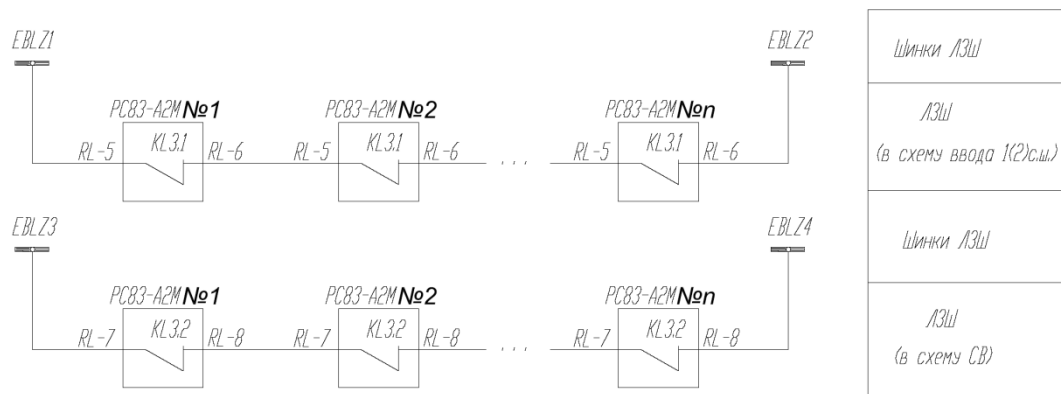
EBLZ1

EBLZ2

PC83-A2M №1

PC83-A2M №2

PC83-A2M №n

RL-5 KL3.1 RL-6 RL-5 KL3.1 RL-6 ... RL-5 KL3.1 RL-6

EBLZ3

EBLZ4

PC83-A2M №1

PC83-A2M №2

PC83-A2M №n

RL-7 KL3.2 RL-8 RL-7 KL3.2 RL-8 ... RL-7 KL3.2 RL-8

| Шинки ЛЗШ |
|---|
| ЛЗШ (в схему ввода 1(2)с.ш.) |
| Шинки ЛЗШ |
| ЛЗШ (в схему СВ) |